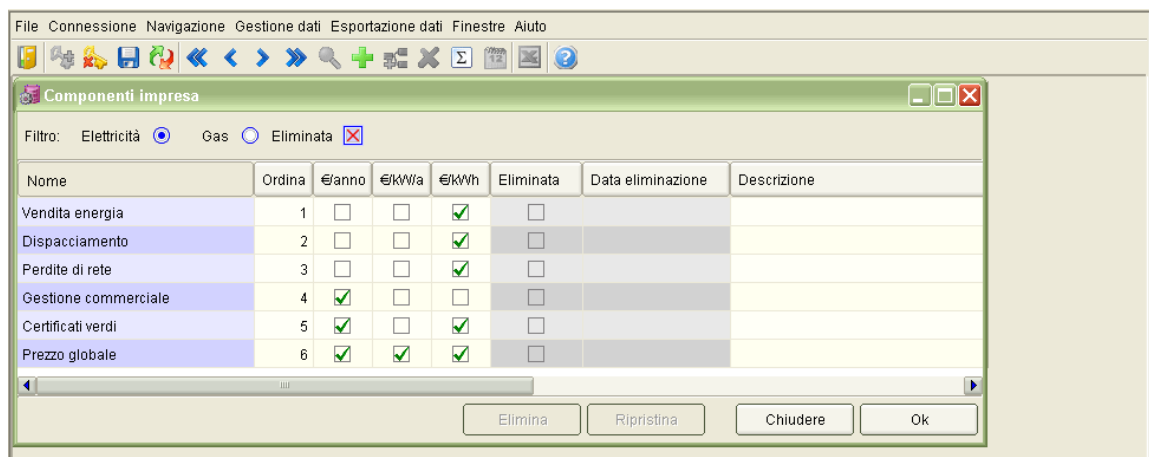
File Connessione Navigazione Gestione dati Esportazione dati Finestre Aiuto

Componenti impresa

Filtro: Elettricità Gas Eliminata

| Nome | Ordina | €/anno | €/kW/a | €/kWh | Eliminata | Data eliminazione | Descrizione |
|---|---|---|---|---|---|---|---|
| Vendita energia | 1 | ☐ | ☐ | ☑ | ☐ | | |
| Dispacciamento | 2 | ☐ | ☐ | ☑ | ☐ | | |
| Perdite di rete | 3 | ☐ | ☐ | ☑ | ☐ | | |
| Gestione commerciale | 4 | ☑ | ☐ | ☐ | ☐ | | |
| Certificati verdi | 5 | ☑ | ☐ | ☑ | ☐ | | |
| Prezzo globale | 6 | ☑ | ☑ | ☑ | ☐ | | |

Elimina Ripristina Chiudere Ok